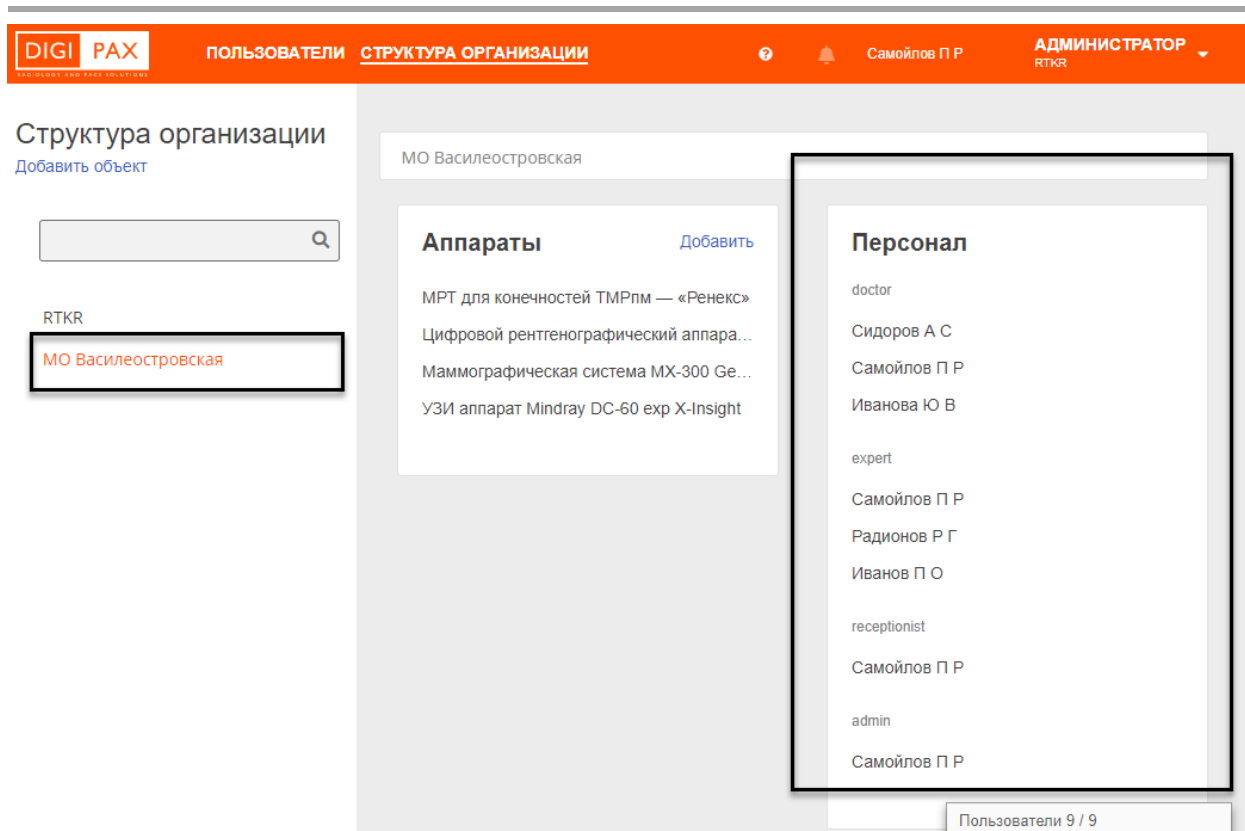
DIGI PAX
RADIOLOGY AND PACS SOLUTIONS

ПОЛЬЗОВАТЕЛИ СТРУКТУРА ОРГАНИЗАЦИИ

Самойлов П Р

АДМИНИСТРАТОР
RTKR

Структура организации
Добавить объект

RTKR
МО Василеостровская

МО Василеостровская

Аппараты
Добавить

МРТ для конечностей ТМРпм — «Ренекс»
Цифровой рентгенографический аппара...
Маммографическая система MX-300 Ge...
УЗИ аппарат Mindray DC-60 exp X-Insight

Персонал

doctor
Сидоров А С
Самойлов П Р
Иванова Ю В

expert
Самойлов П Р
Радионов Р Г
Иванов П О

receptionist
Самойлов П Р

admin
Самойлов П Р

Пользователи 9 / 9